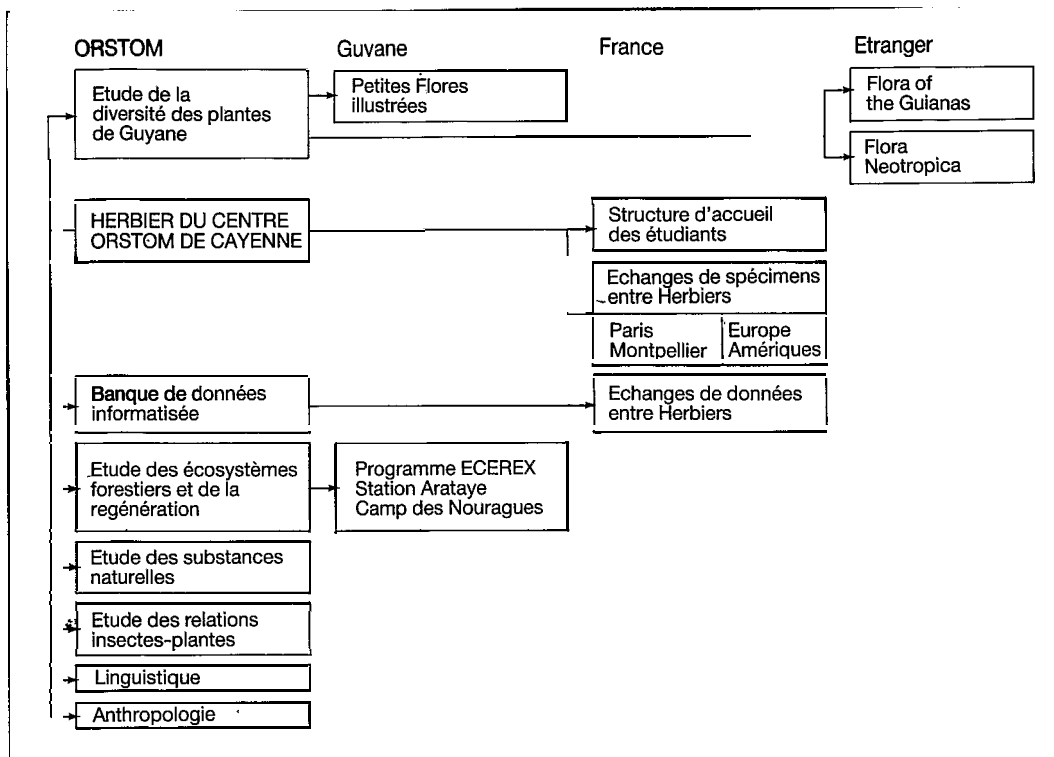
ORSTOM

Guvane

France

Etranger

Etude de la diversité des plantes de Guyane

Petites Flores illustrées

Flora of the Guianas

Flora Neotropica

HERBIER DU CENTRE ORSTOM DE CAYENNE

Structure d'accueil des étudiants

Echanges de spécimens entre Herbiers

Paris Montpellier

Europe Amériques

Banque de données informatisée

Echanges de données entre Herbiers

Etude des écosystèmes forestiers et de la regénération

Programme ECEREX Station Arataye Camp des Nouragues

Etude des substances naturelles

Etude des relations insectes-plantes

Linguistique

Anthropologie